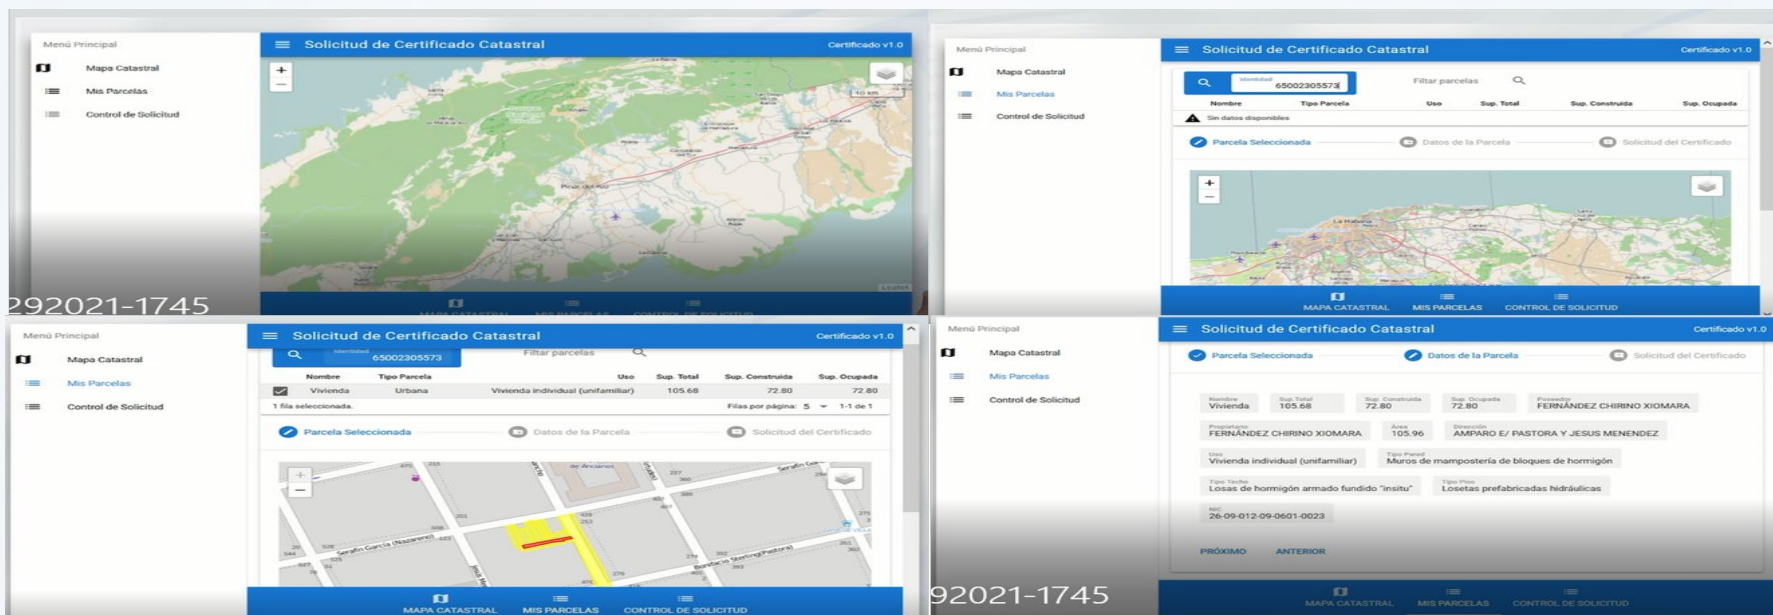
Menú Principal
Mapa Catastral
Mis Parcelas
Control de Solicitud

Solicitud de Certificado Catastral
Certificado v1.0

Pinar del Río

292021-1745

MAPA CATASTRAL
MIS PARCELAS
CONTROL DE SOLICITUD

Menú Principal
Mapa Catastral
Mis Parcelas
Control de Solicitud

Solicitud de Certificado Catastral
Certificado v1.0

Identidad
65002305573

Filtar parcelas

| Nombre | Tipo Parcela | Uso | Sup. Total | Sup. Construida | Sup. Ocupada |
|---|---|---|---|---|---|

Sin datos disponibles

Parcela Seleccionada
Datos de la Parcela
Solicitud del Certificado

La Habana

MAPA CATASTRAL
MIS PARCELAS
CONTROL DE SOLICITUD

Menú Principal
Mapa Catastral
Mis Parcelas
Control de Solicitud

Solicitud de Certificado Catastral
Certificado v1.0

Identidad
65002305573

Filtar parcelas

| Nombre | Tipo Parcela | Uso | Sup. Total | Sup. Construida | Sup. Ocupada |
|---|---|---|---|---|---|
| Vivienda | Urbana | Vivienda individual (unifamiliar) | 105.68 | 72.80 | 72.80 |

1 fila seleccionada.
Filas por página: 5
1-1 de 1

Parcela Seleccionada
Datos de la Parcela
Solicitud del Certificado

Serafín García (Nazareno)
Serafín García
Bonifacio Sterling(Pastora)

MAPA CATASTRAL
MIS PARCELAS
CONTROL DE SOLICITUD

Menú Principal
Mapa Catastral
Mis Parcelas
Control de Solicitud

Solicitud de Certificado Catastral
Certificado v1.0

Parcela Seleccionada
Datos de la Parcela
Solicitud del Certificado

Nombre
Vivienda
Sup. Total
105.68
Sup. Construida
72.80
Sup. Ocupada
72.80
Poseedor
FERNÁNDEZ CHIRINO XIOMARA
Propietario
FERNÁNDEZ CHIRINO XIOMARA
Área
105.96
Dirección
AMPARO E/ PASTORA Y JESUS MENENDEZ
Uso
Vivienda individual (unifamiliar)
Tipo Pared
Muros de mampostería de bloques de hormigón
Tipo Techo
Losas de hormigón armado fundido "insitu"
Tipo Piso
Losetas prefabricadas hidráulicas
NIC
26-09-012-09-0601-0023

PRÓXIMO
ANTERIOR

92021-1745

MAPA CATASTRAL
MIS PARCELAS
CONTROL DE SOLICITUD